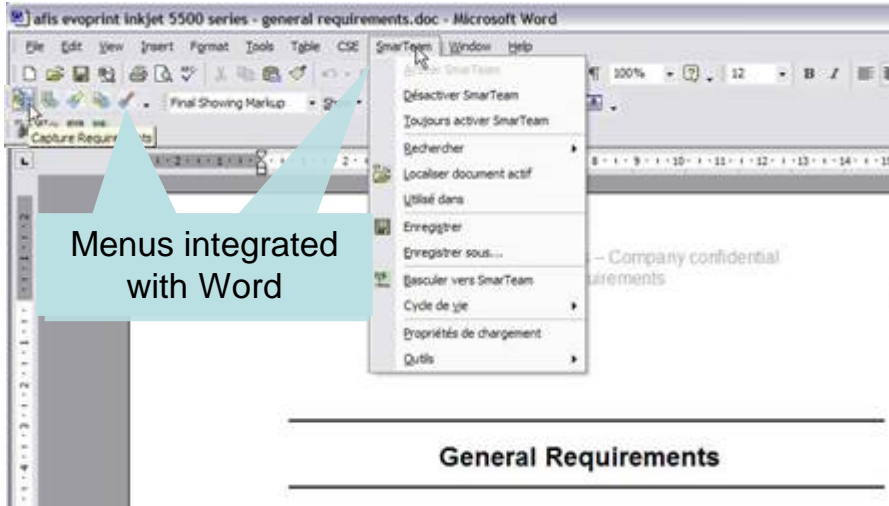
afis evoprint inkjet 5500 series - general requirements.doc - Microsoft Word

File Edit View Insert Format Tools Table CSE SmarTeam Window Help

100% 12 B I

Final Showing Markup Show

Capture Requirements

Activer SmarTeam
Désactiver SmarTeam
Toujours activer SmarTeam
Rechercher
Localiser document actif
Utilisé dans
Enregistrer
Enregistrer sous...
Basculer vers SmarTeam
Cycle de vie
Propriétés de chargement
Outils

Menus integrated with Word

– Company confidential
uirements

General Requirements